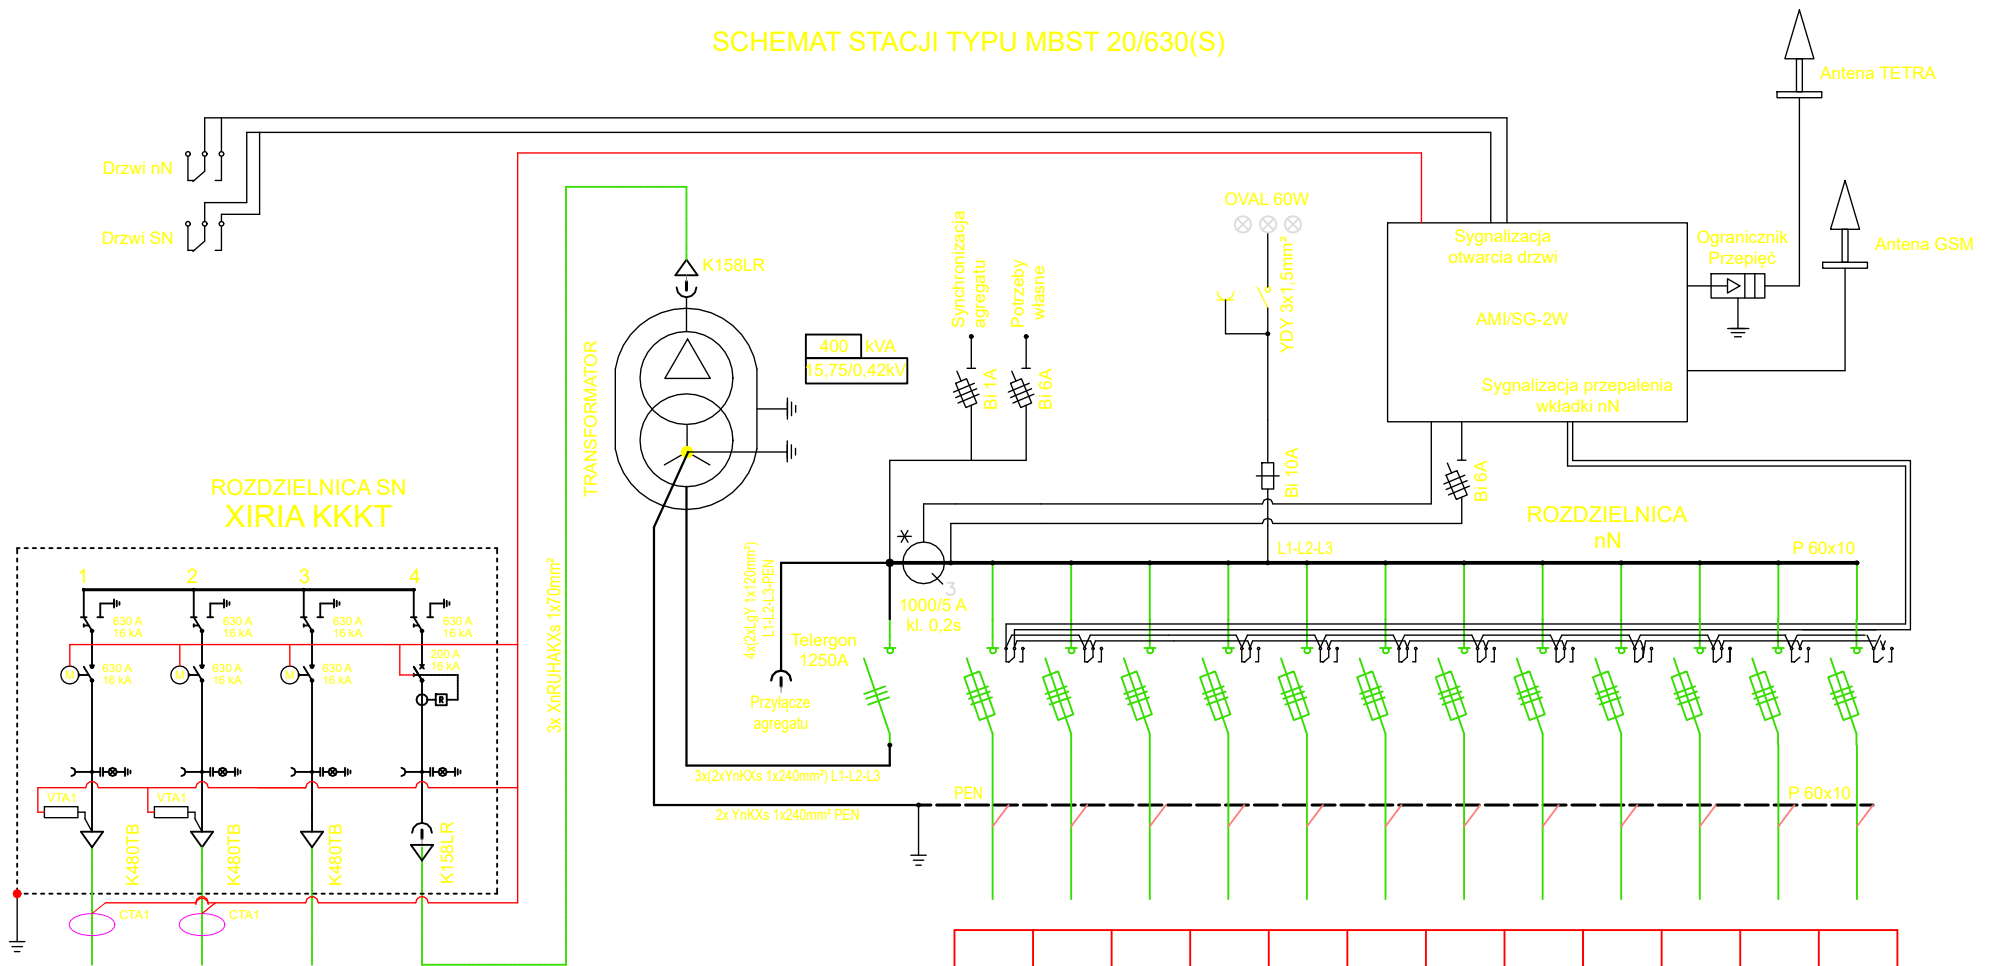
SCHEMAT STACJI TYPU MBST 20/630(S)

Antena TETRA

Drzwi nN

Drzwi SN

K158LR

OVAL 60W

Synchronizacja agregatu

Potrzeby własne

YDY 3x1,5mm²

Sygnalizacja otwarcia drzwi

Ogranicznik Przepięć

Antena GSM

AMI/SG-2W

400 kVA

15,75/0,42kV

Bi 1A

Bi 6A

Sygnalizacja przepalenia wkładki nN

TRANSFORMATOR

Bi 10A

Bi 6A

ROZDZIELNICA SN

XIRIA KKKT

ROZDZIELNICA nN

L1-L2-L3

P 60x10

1 2 3 4

630 A 16 kA

630 A 16 kA

630 A 16 kA

630 A 16 kA

630 A 16 kA

630 A 16 kA

630 A 16 kA

200 A 16 kA

3x XnRUHAKXs 1x70mm²

4x(2xLgY 1x120mm²) L1-L2-L3-PEN

1000/5 A kl. 0,2s

Telergon 1250A

Przyłącze agregatu

3x(2xYnKXs 1x240mm²) L1-L2-L3

PEN

P 60x10

2x YnKXs 1x240mm² PEN

VTA1

VTA1

K480TB

K480TB

K480TB

K158LR

CTA1

CTA1